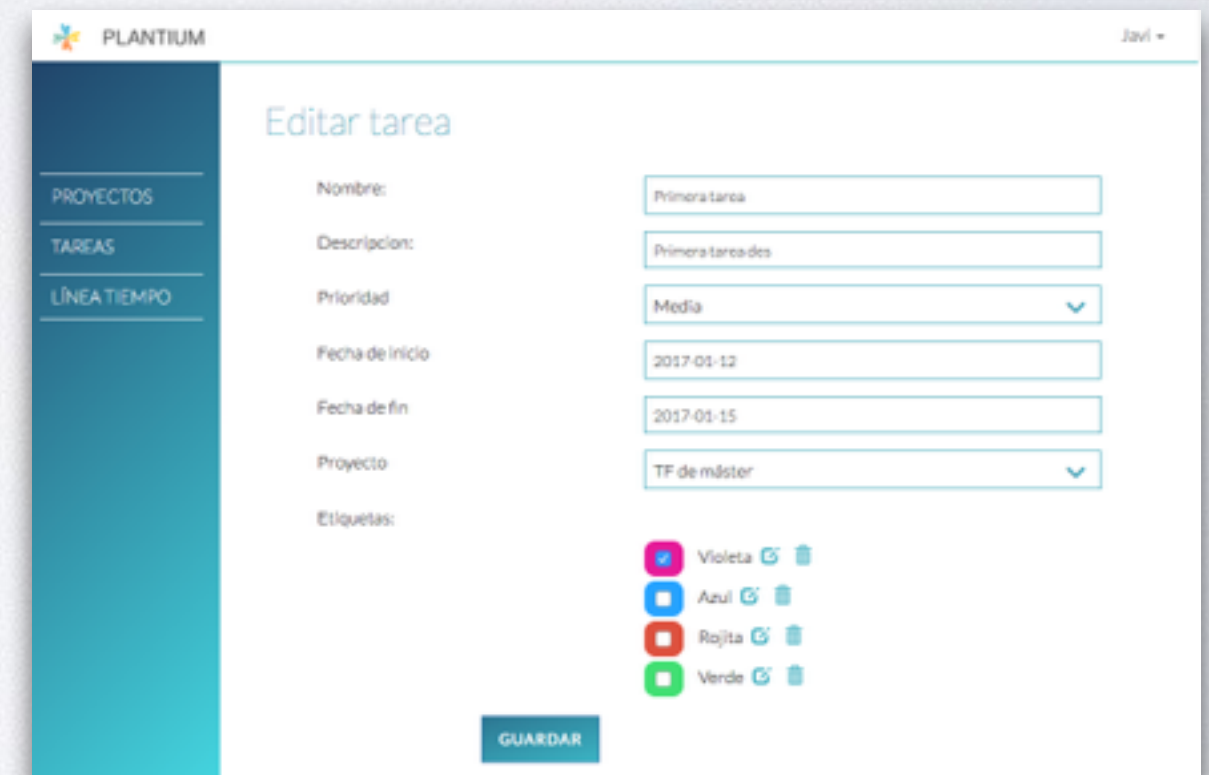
PLANTIUM

Javi ▾

PROYECTOS

TAREAS

LÍNEA TIEMPO

Editar tarea

Nombre: Primera tarea

Descripcion: Primera tarea des

Prioridad Media

Fecha de inicio 2017-01-12

Fecha de fin 2017-01-15

Proyecto TF de máster

Etiquetas:

Violeta

Azul

Rojita

Verde

GUARDAR